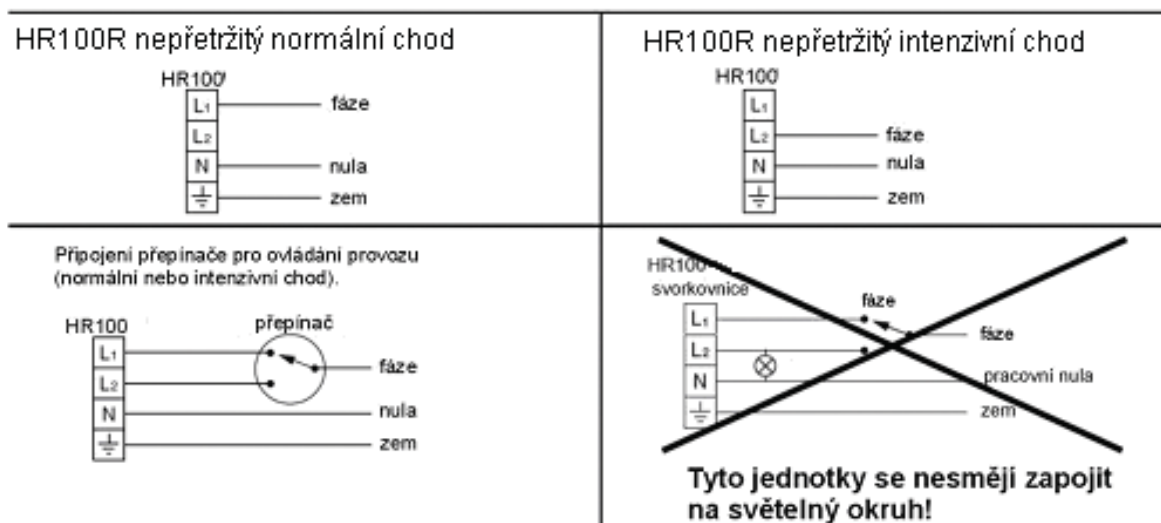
HR100R nepřetržitý normální chod

HR100
$L_1$ fáze
$L_2$
N nula
zem

HR100R nepřetržitý intenzivní chod

HR100
$L_1$
$L_2$ fáze
N nula
zem

Připojení přepínače pro ovládání provozu (normální nebo intenzivní chod).

HR100
přepínač
$L_1$
$L_2$ fáze
N nula
zem

HR100 svorkovnice
fáze
$L_1$ fáze
$L_2$
N pracovní nula
zem

Tyto jednotky se nesmějí zapojit na světelný okruh!